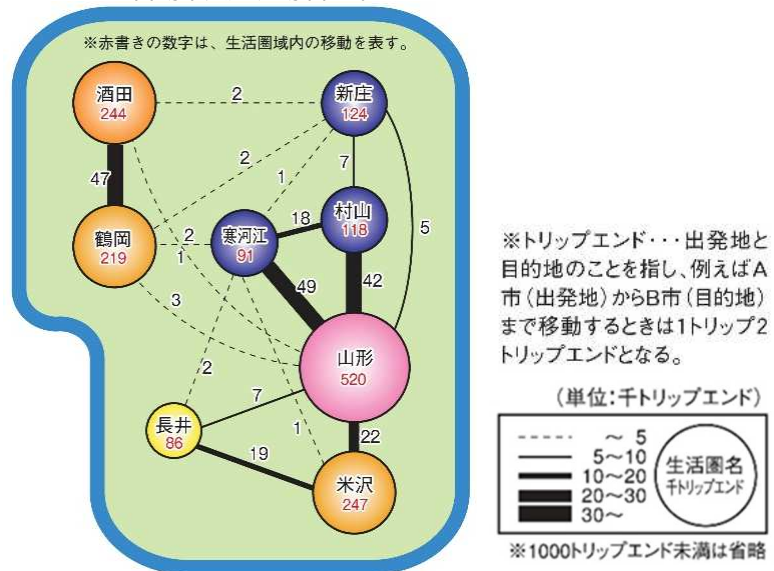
※赤書きの数字は、生活圏域内の移動を表す。

酒田
244

新庄
124

鶴岡
219

寒河江
91

村山
118

山形
520

長井
86

米沢
247

2
2
1
47
7
18
2
1
5
49
42
3
2
7
1
22
19

※トリップエンド・・・出発地と目的地のことを指し、例えばA市（出発地）からB市（目的地）まで移動するときは1トリップ2トリップエンドとなる。

（単位：千トリップエンド）

～ 5
5～10
10～20
20～30
30～

生活圏名
千トリップエンド

※1000トリップエンド未満は省略